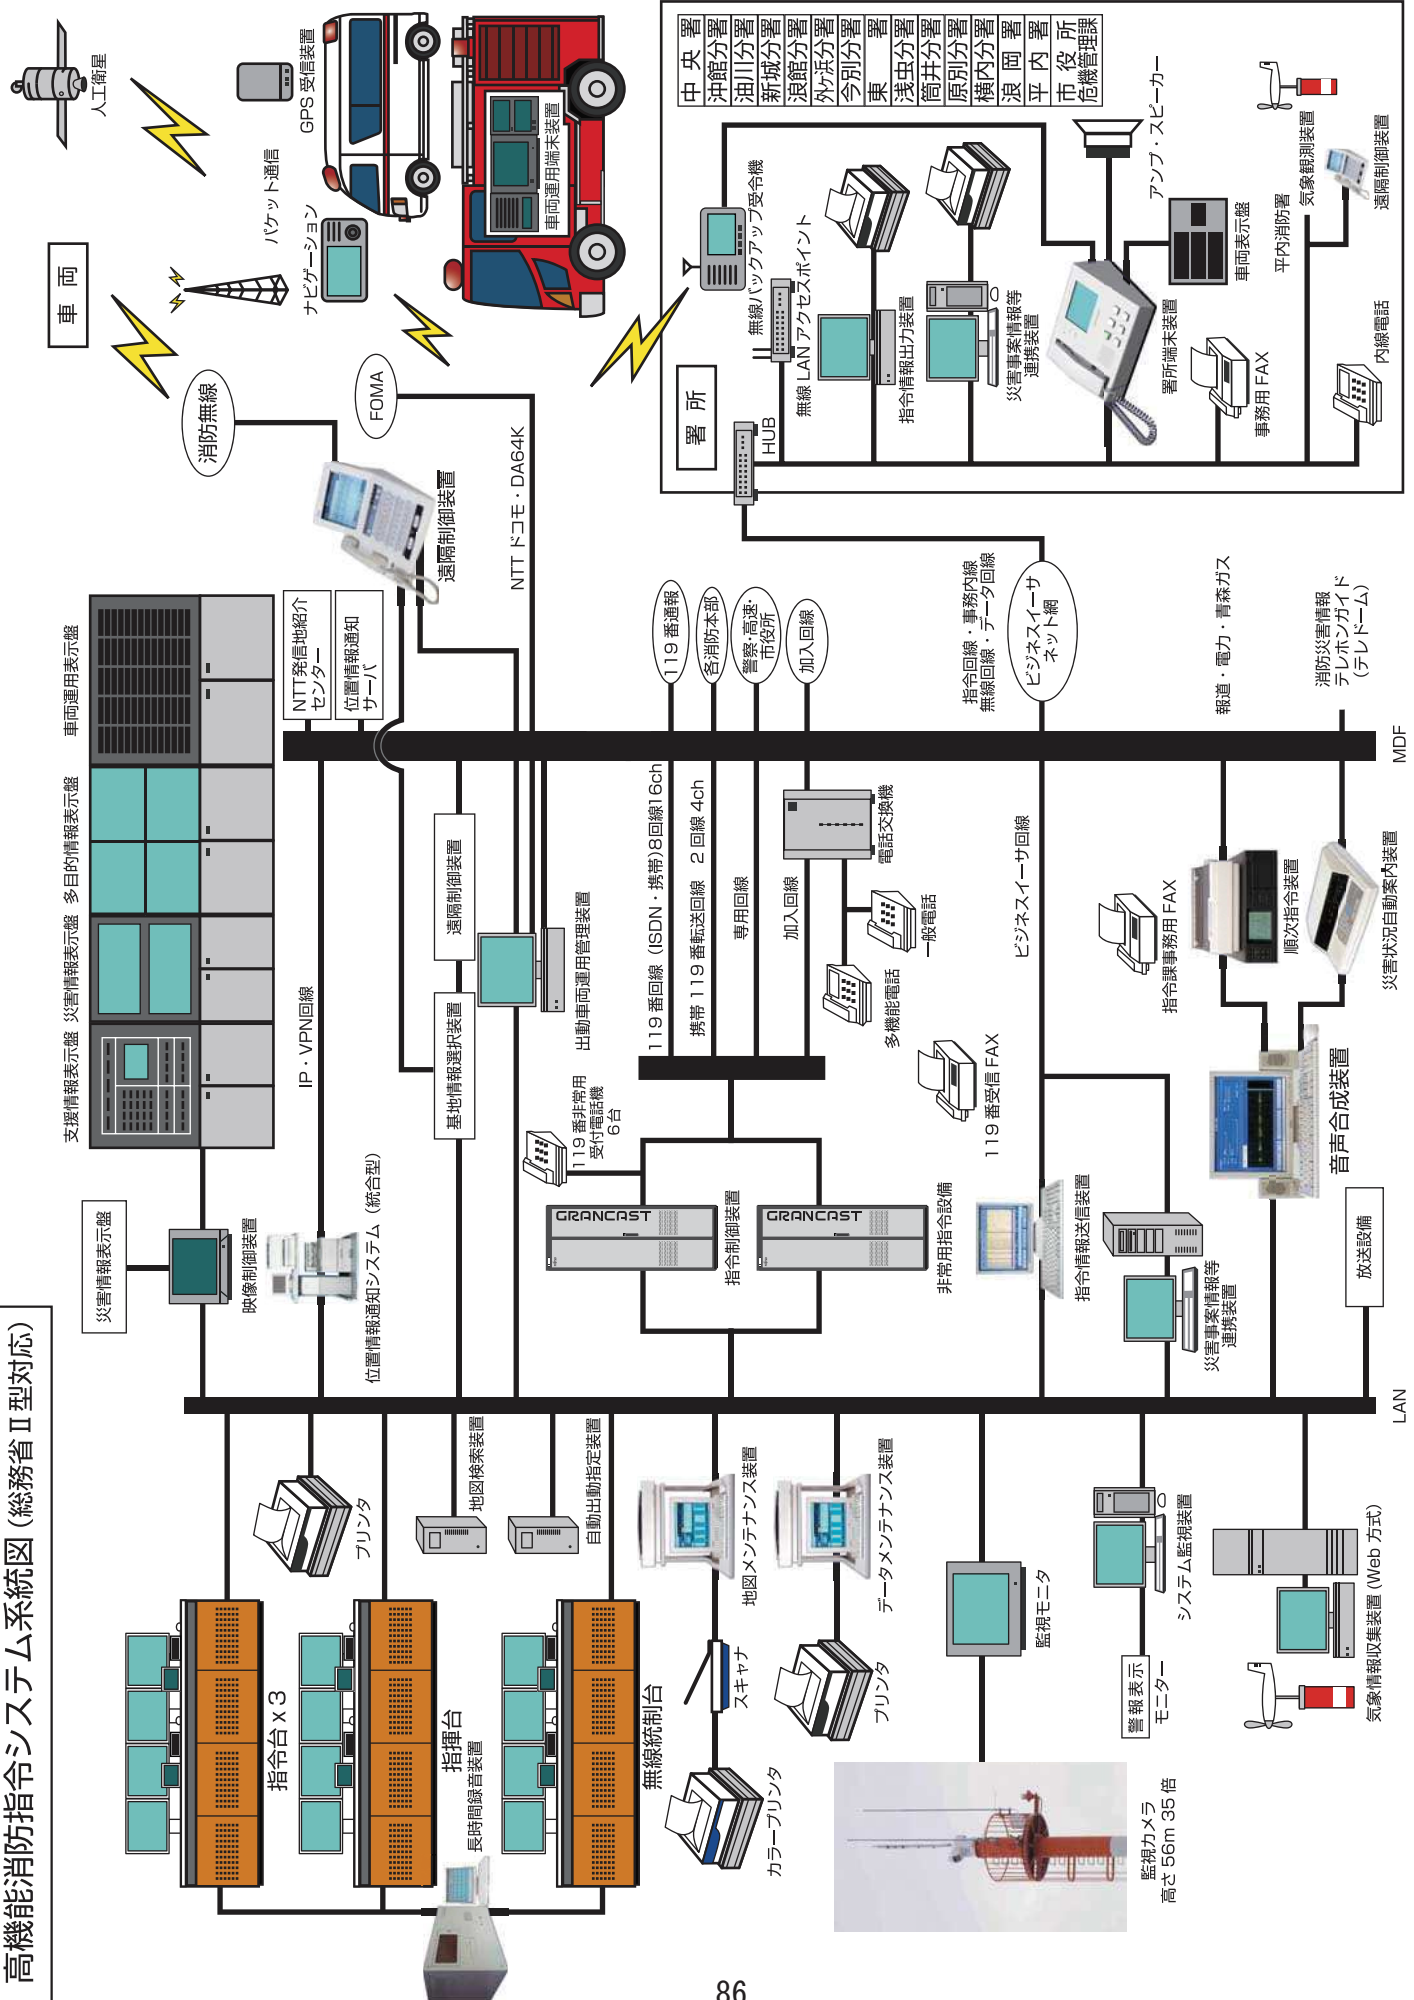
高機能消防指令システム系統図（総務省Ⅱ型対応）

人工衛星
GPS 受信装置
パケット通信
ナビゲーション
車両運用端末装置
車　両
消防無線
FOMA
遠隔制御装置
NTT ドコモ・DA64K

中　央　署
沖館分署
油川分署
新城分署
浪館分署
外ヶ浜分署
今別分署
東　　署
浅虫分署
筒井分署
原別分署
横内分署
浪　岡　署
平　内　署
市　役　所
危機管理課

無線バックアップ受令機
無線 LAN アクセスポイント
指令情報出力装置
災害事案情報等連携装置
署所端末装置
アンプ・スピーカー
車両表示盤
平内消防署
気象観測装置
遠隔制御装置
内線電話
事務用 FAX
HUB
署　所

支援情報表示盤　災害情報表示盤　多目的情報表示盤　車両運用表示盤
NTT発信地照会センター
位置情報通知サーバ
IP・VPN回線
遠隔制御装置
基地情報選択装置
出動車両運用管理装置
119 番通報
各消防本部
警察・高速・市役所
加入回線
119 番回線（ISDN・携帯）8回線16ch
携帯 119 番転送回線　2 回線 4ch
専用回線
加入回線
電話交換機
一般電話
多機能電話
119 番受信 FAX
119 番非常用受付電話機 6台
指令回線・事務内線
無線回線・データ回線
ビジネスイーサネット網
ビジネスイーサ回線
報道・電力・青森ガス
消防災害情報テレホンガイド（テレドーム）
MDF
指令課事務用 FAX
順次指令装置
災害状況自動案内装置
音声合成装置
放送設備
災害情報表示盤
映像制御装置
位置情報通知システム（統合型）
GRANCAST
指令制御装置
GRANCAST
非常用指令設備
指令情報送信装置
災害事案情報等連携装置
LAN

プリンタ
地図検索装置
自動出動指定装置
地図メンテナンス装置
データメンテナンス装置
指令台 x 3
指揮台
長時間録音装置
無線統制台
スキャナ
プリンタ
カラープリンタ
監視モニタ
システム監視装置
警報表示モニター
気象情報収集装置（Web 方式）
監視カメラ
高さ 56m 35 倍

86